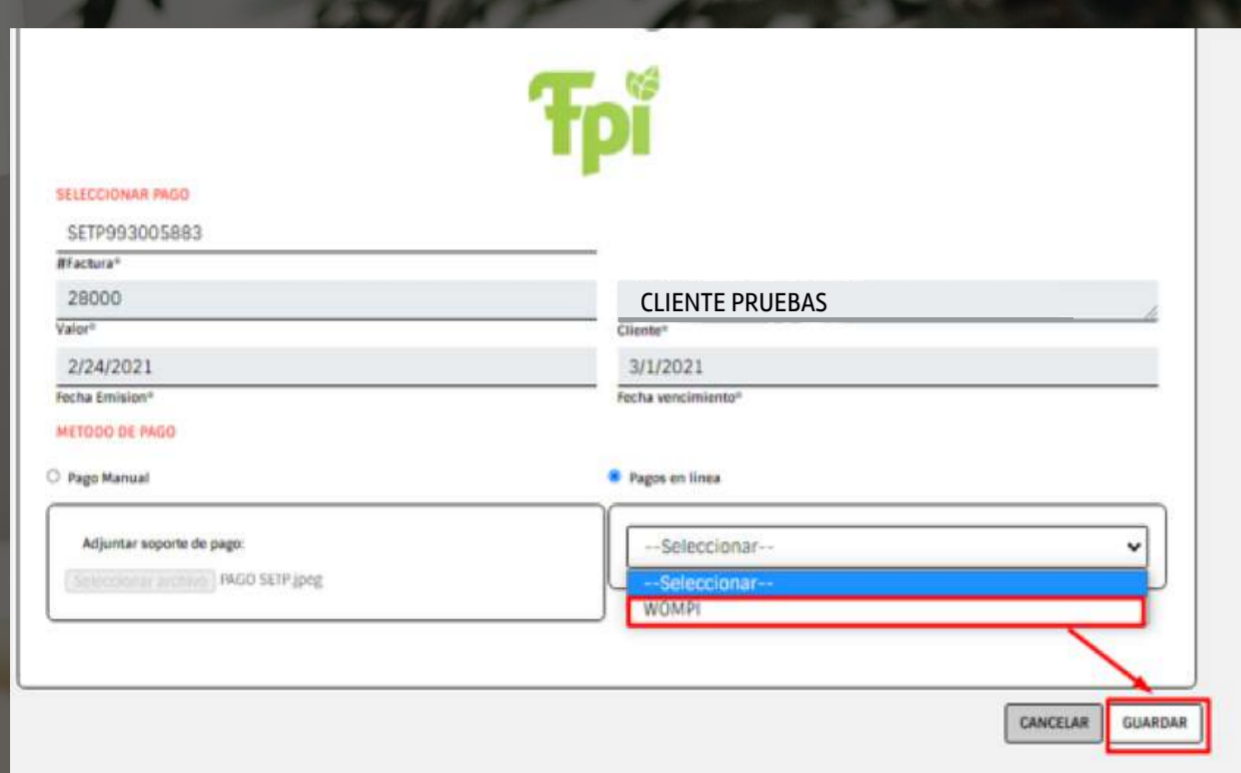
Fpi

SELECCIONAR PAGO

SETP993005883

#Factura*

28000

Valor*

CLIENTE PRUEBAS

Cliente*

2/24/2021

Fecha Emision*

3/1/2021

Fecha vencimiento*

METODO DE PAGO

Pago Manual

Pagos en linea

Adjuntar soporte de pago:

Seleccionar archivo PAGO SETP.jpeg

--Seleccionar--

--Seleccionar--

WOMPI

CANCELAR

GUARDAR